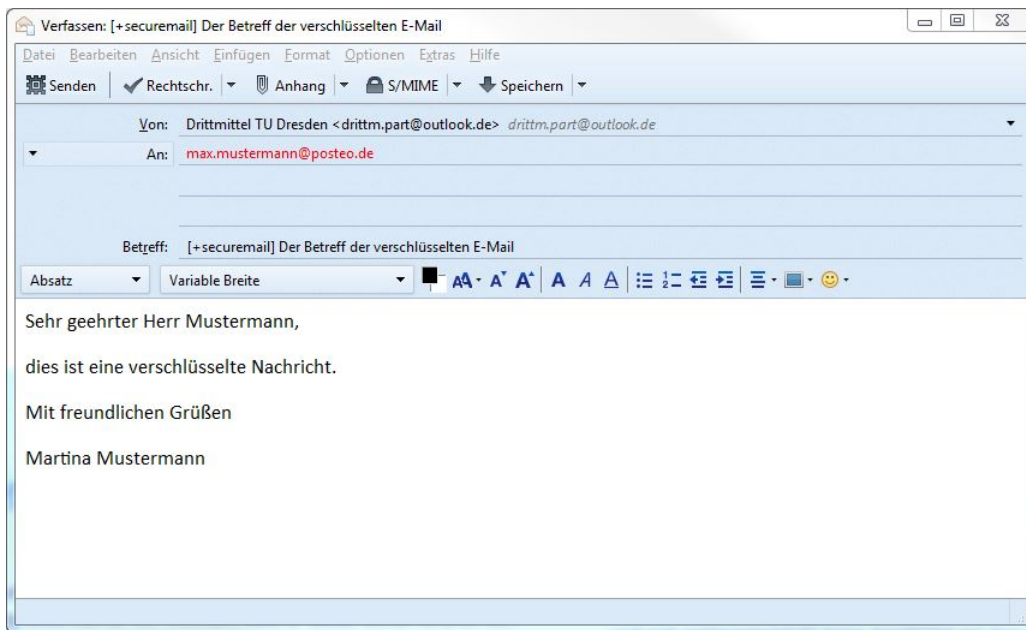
Verfassen: [+securemail] Der Betreff der verschlüsselten E-Mail

Datei Bearbeiten Ansicht Einfügen Format Optionen Extras Hilfe

Senden | Rechtschr. | Anhang | S/MIME | Speichern

Von: Drittmittel TU Dresden <drittm.part@outlook.de> drittm.part@outlook.de

An: max.mustermann@posteo.de

Betreff: [+securemail] Der Betreff der verschlüsselten E-Mail

Absatz | Variable Breite

Sehr geehrter Herr Mustermann,

dies ist eine verschlüsselte Nachricht.

Mit freundlichen Grüßen

Martina Mustermann